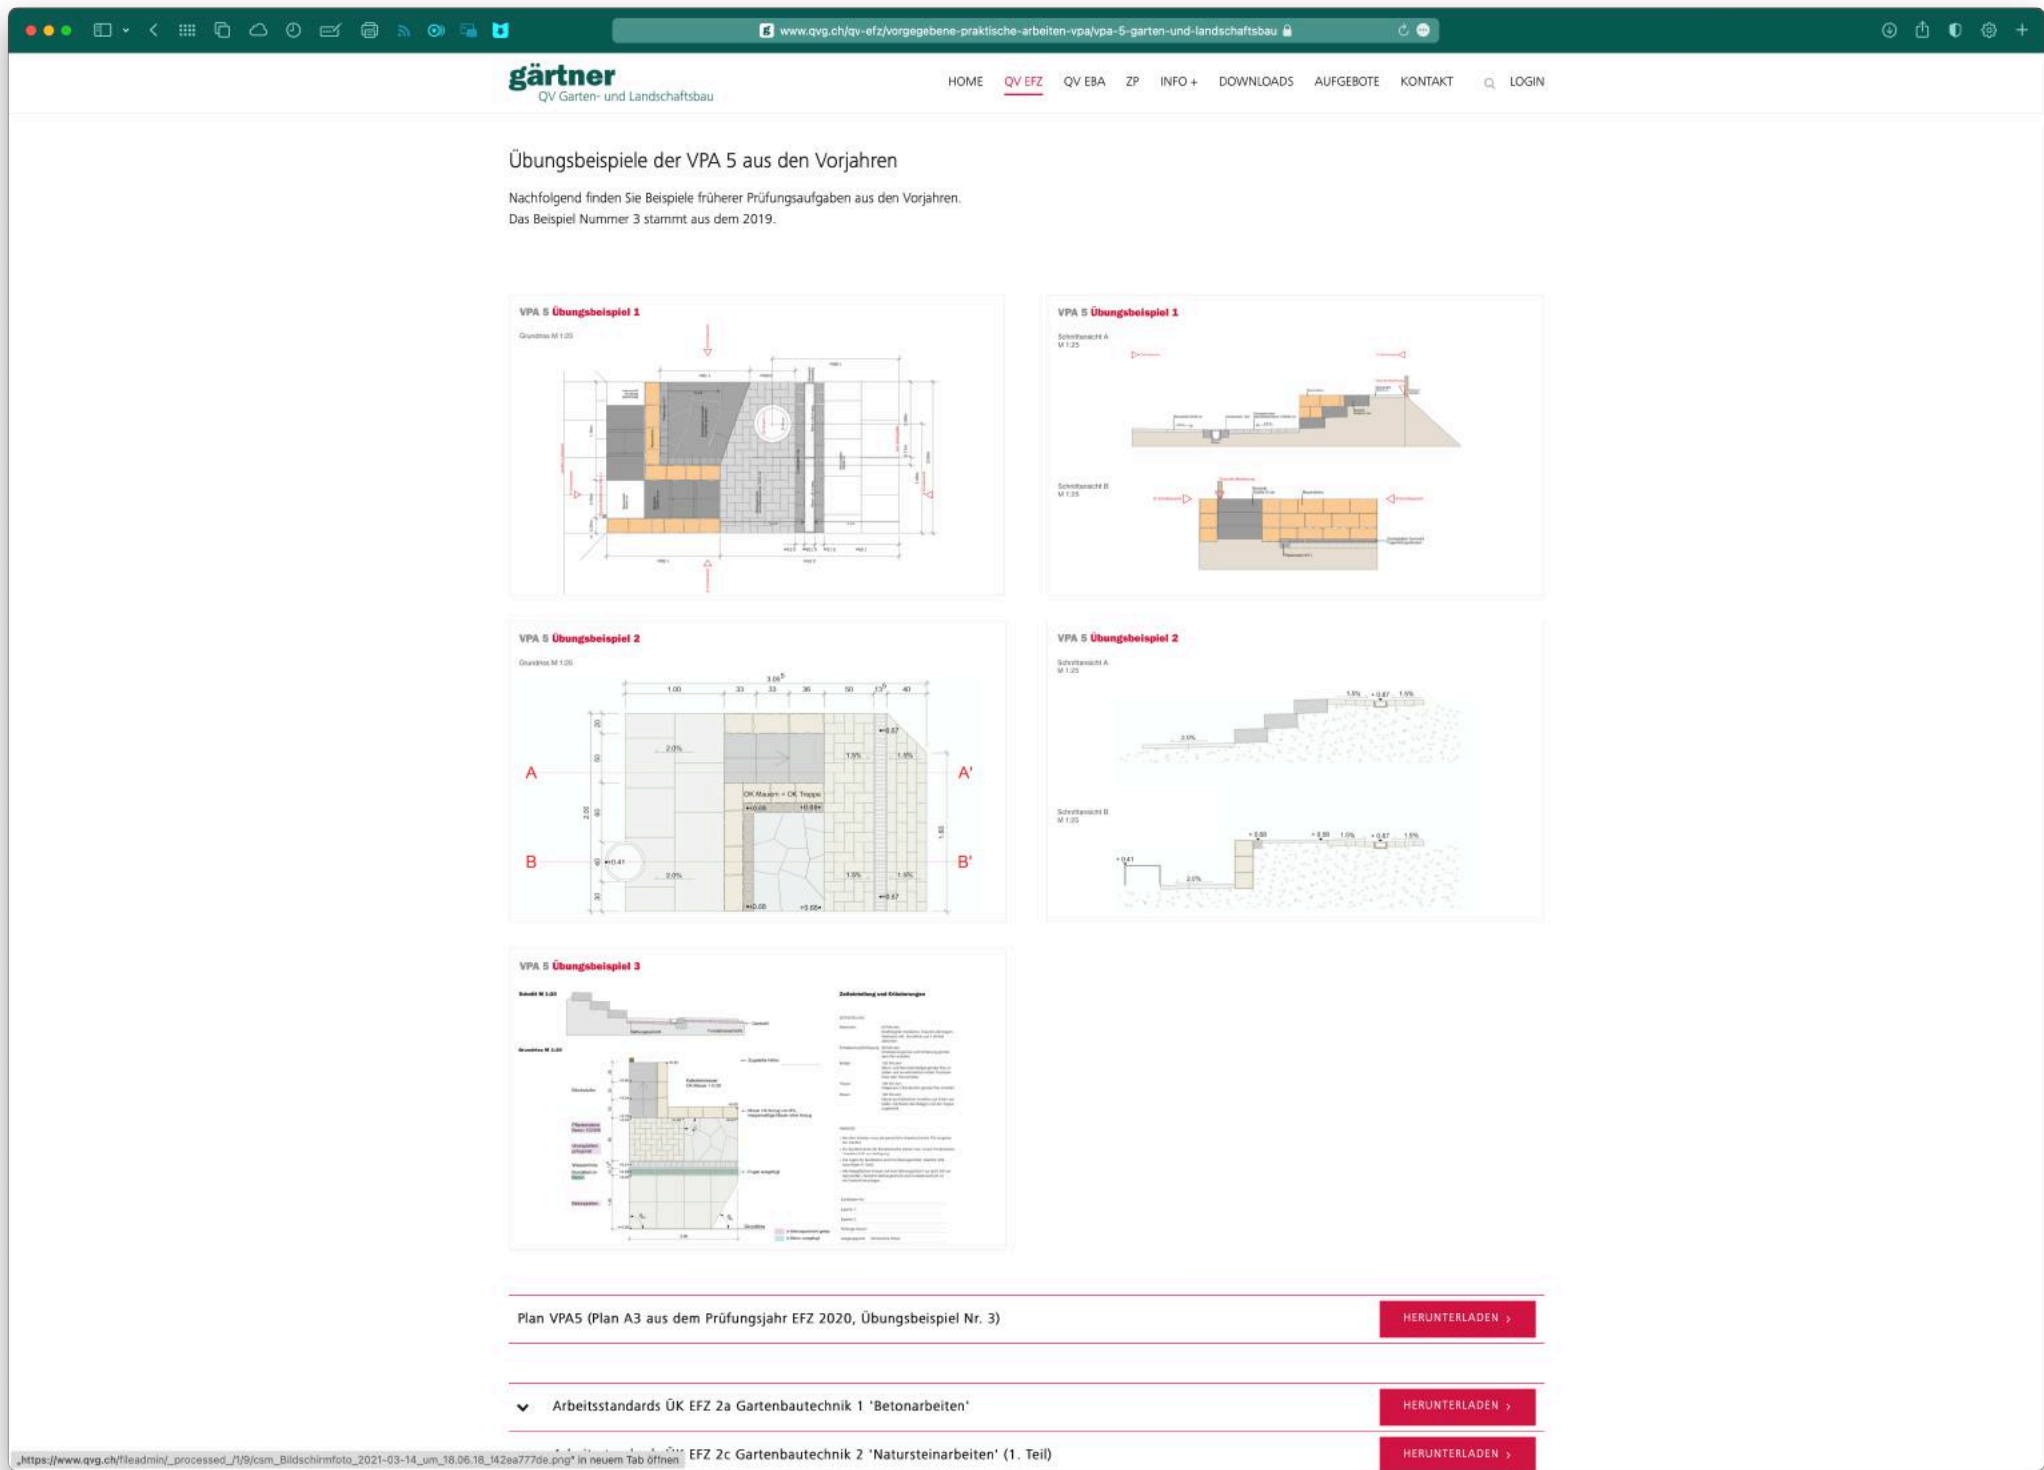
www.qvg.ch/qv-efz/vorgegebene-praktische-arbeiten-vpa/vpa-5-garten-und-landschaftsbau

gärtner
QV Garten- und Landschaftsbau

HOME QV EFZ QV EBA ZP INFO + DOWNLOADS AUFGEBOTE KONTAKT LOGIN

Übungsbeispiele der VPA 5 aus den Vorjahren

Nachfolgend finden Sie Beispiele früherer Prüfungsaufgaben aus den Vorjahren.
Das Beispiel Nummer 3 stammt aus dem 2019.

VPA 5 Übungsbeispiel 1

VPA 5 Übungsbeispiel 1

VPA 5 Übungsbeispiel 2

A A' B B' OK Mauern = OK Treppe

VPA 5 Übungsbeispiel 2

VPA 5 Übungsbeispiel 3

Plan VPA5 (Plan A3 aus dem Prüfungsjahr EFZ 2020, Übungsbeispiel Nr. 3) HERUNTERLADEN ›

Arbeitsstandards ÜK EFZ 2a Gartenbautechnik 1 'Betonarbeiten' HERUNTERLADEN ›

„https://www.qvg.ch/fileadmin/_processed_/1/9/csm_Bildschirmfoto_2021-03-14_um_18.06.18_f42ea777de.png" in neuem Tab öffnen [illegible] EFZ 2c Gartenbautechnik 2 'Natursteinarbeiten' (1. Teil) HERUNTERLADEN ›